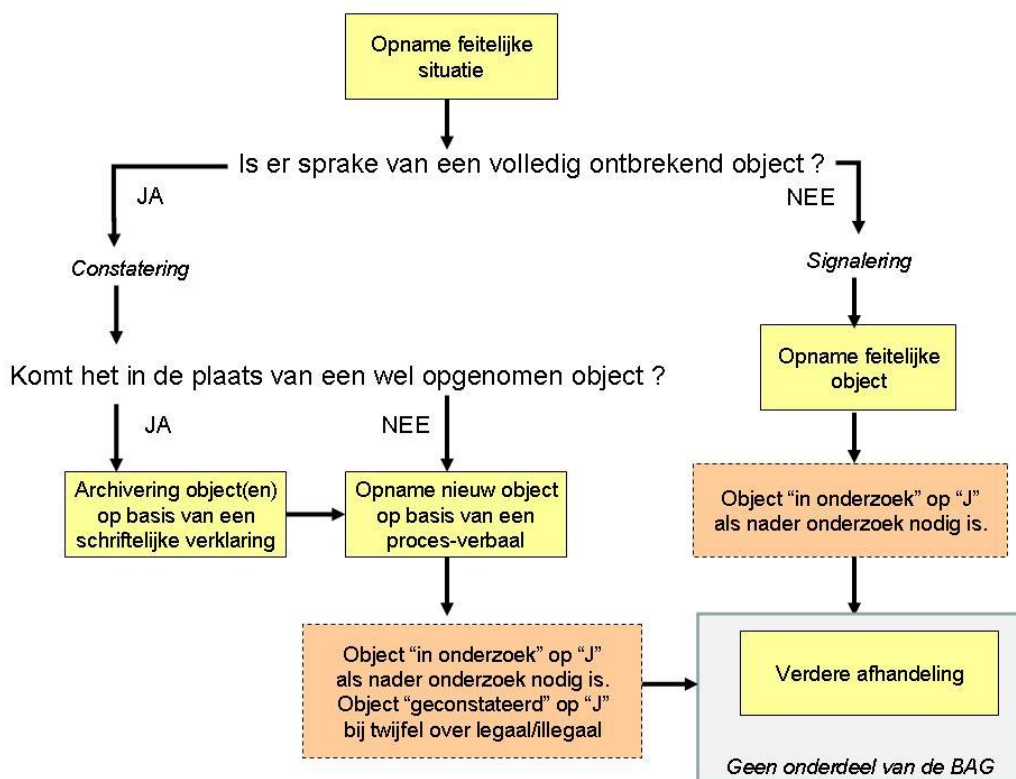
Opname feitelijke situatie

Is er sprake van een volledig ontbrekend object ?

JA

NEE

Constatering

Signalering

Komt het in de plaats van een wel opgenomen object ?

Opname feitelijke object

JA

NEE

Archivering object(en) op basis van een schriftelijke verklaring

Opname nieuw object op basis van een proces-verbaal

Object “in onderzoek” op “J” als nader onderzoek nodig is.

Object “in onderzoek” op “J” als nader onderzoek nodig is. Object “geconstateerd” op “J” bij twijfel over legaal/illegaal

Verdere afhandeling

Geen onderdeel van de BAG